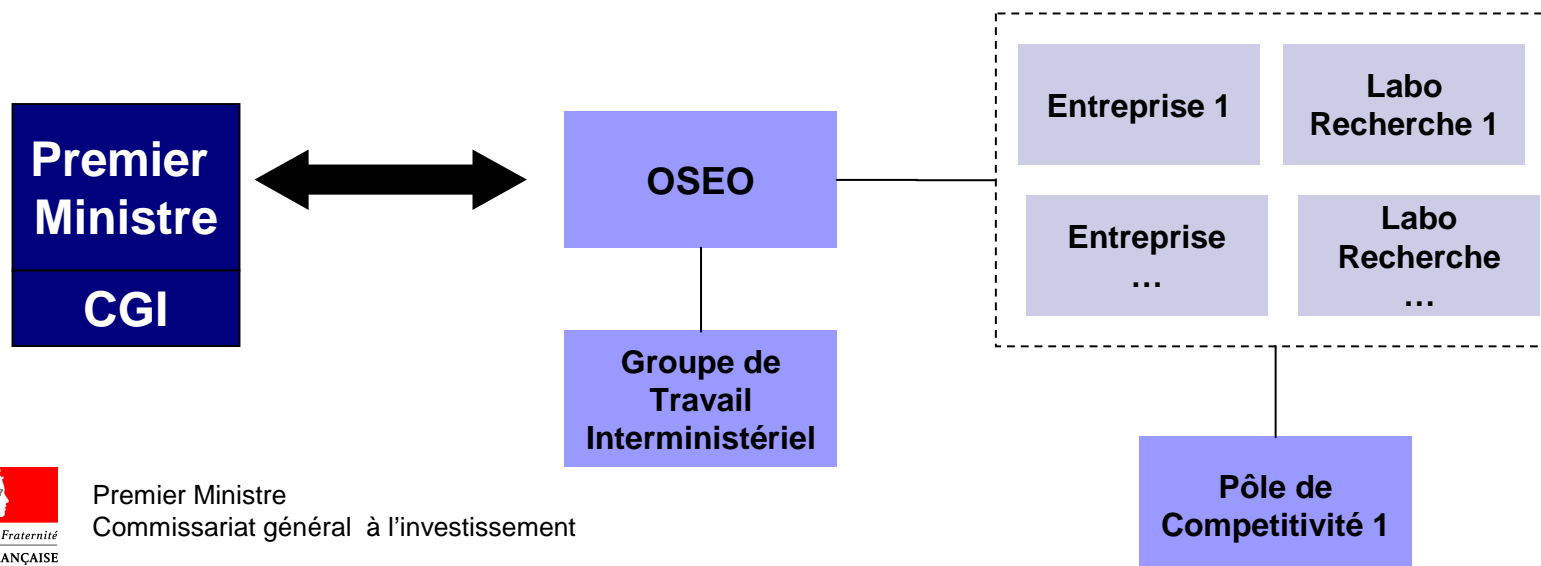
Premier Ministre

CGI

OSEO

Groupe de Travail Interministériel

Entreprise 1

Labo Recherche 1

Entreprise …

Labo Recherche …

Pôle de Competitivité 1

Fraternité
ANÇAISE

Premier Ministre
Commissariat général à l'investissement